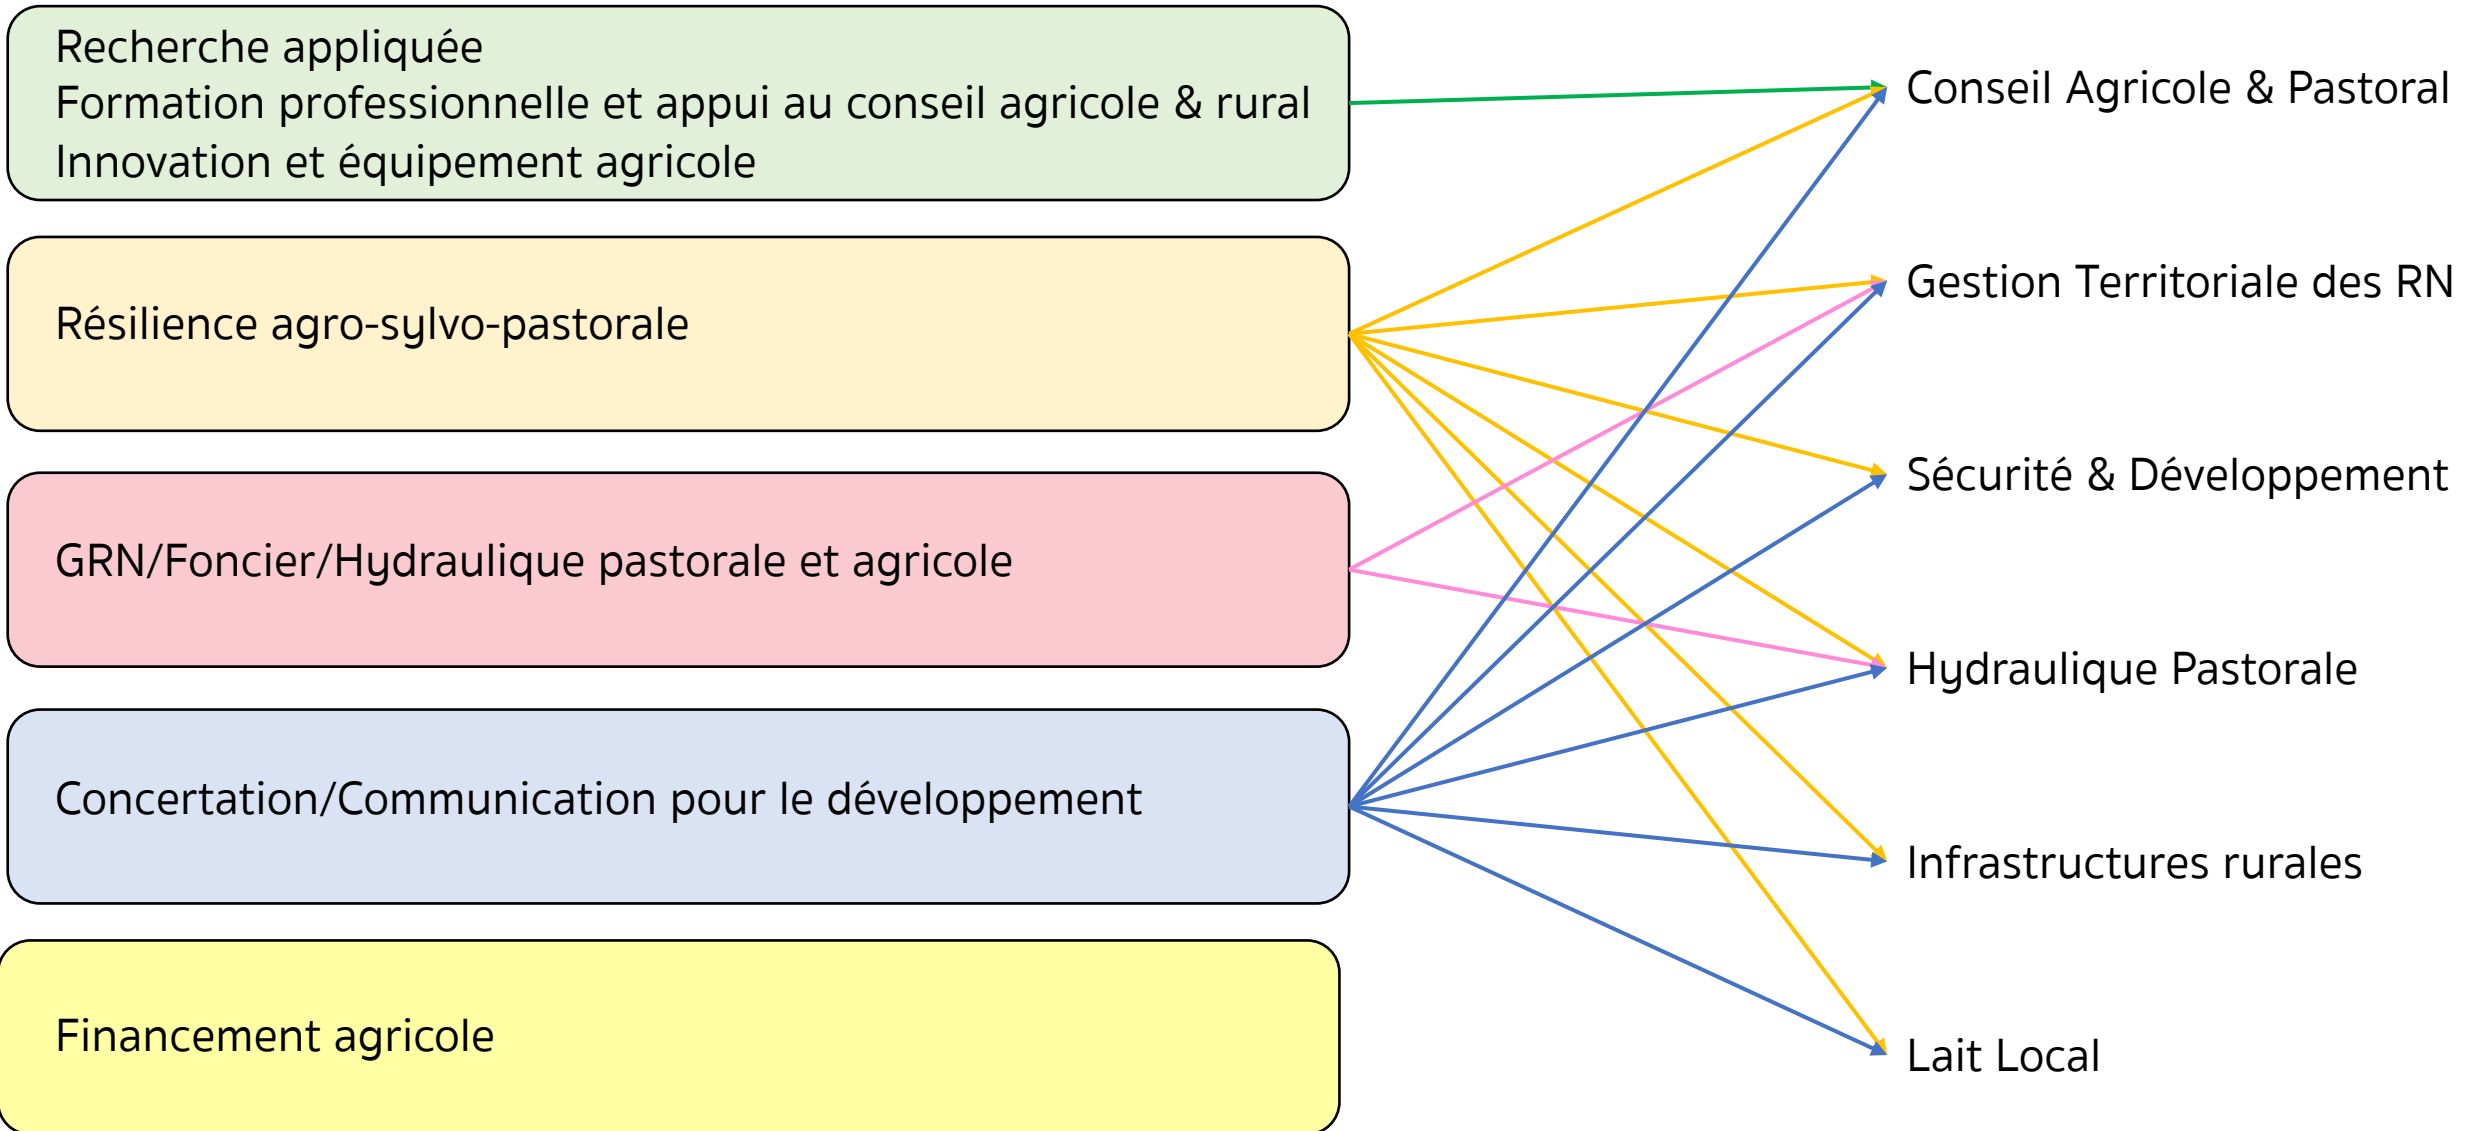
Recherche appliquée
Formation professionnelle et appui au conseil agricole & rural
Innovation et équipement agricole

Résilience agro-sylvo-pastorale

GRN/Foncier/Hydraulique pastorale et agricole

Concertation/Communication pour le développement

Financement agricole

Conseil Agricole & Pastoral

Gestion Territoriale des RN

Sécurité & Développement

Hydraulique Pastorale

Infrastructures rurales

Lait Local